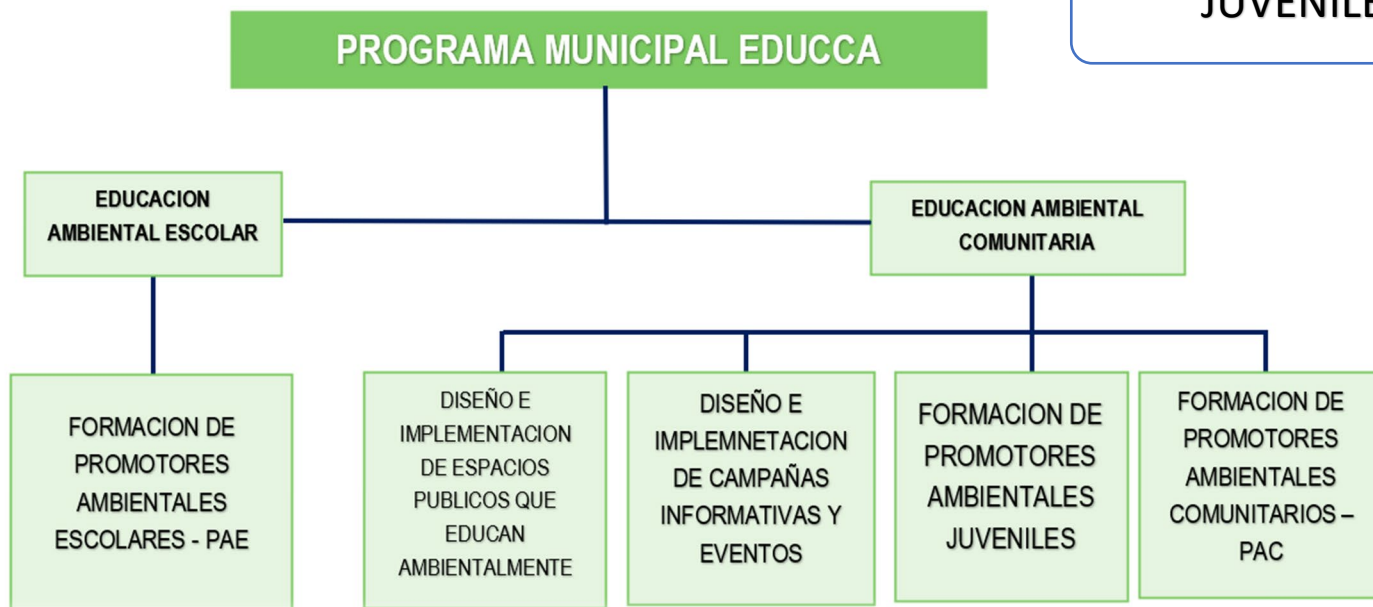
JUVENILE

PROGRAMA MUNICIPAL EDUCCA

EDUCACION AMBIENTAL ESCOLAR

EDUCACION AMBIENTAL COMUNITARIA

FORMACION DE PROMOTORES AMBIENTALES ESCOLARES - PAE

DISEÑO E IMPLEMENTACION DE ESPACIOS PUBLICOS QUE EDUCAN AMBIENTALMENTE

DISEÑO E IMPLEMNETACION DE CAMPAÑAS INFORMATIVAS Y EVENTOS

FORMACION DE PROMOTORES AMBIENTALES JUVENILES

FORMACION DE PROMOTORES AMBIENTALES COMUNITARIOS – PAC